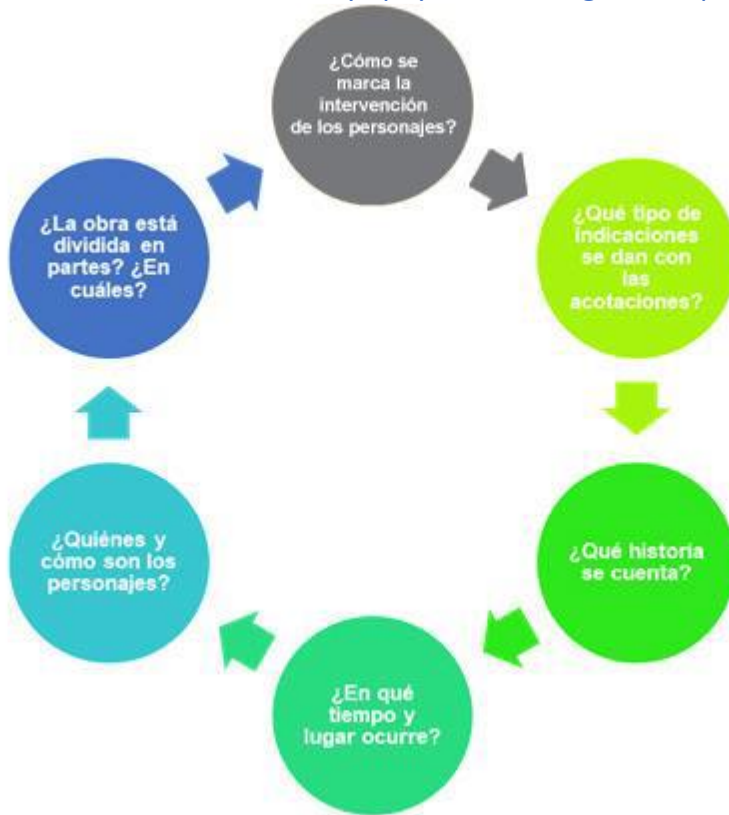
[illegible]

¿Cómo se marca la intervención de los personajes?

¿Qué tipo de indicaciones se dan con las acotaciones?

¿Qué historia se cuenta?

¿En qué tiempo y lugar ocurre?

¿Quiénes y cómo son los personajes?

¿La obra está dividida en partes? ¿En cuáles?